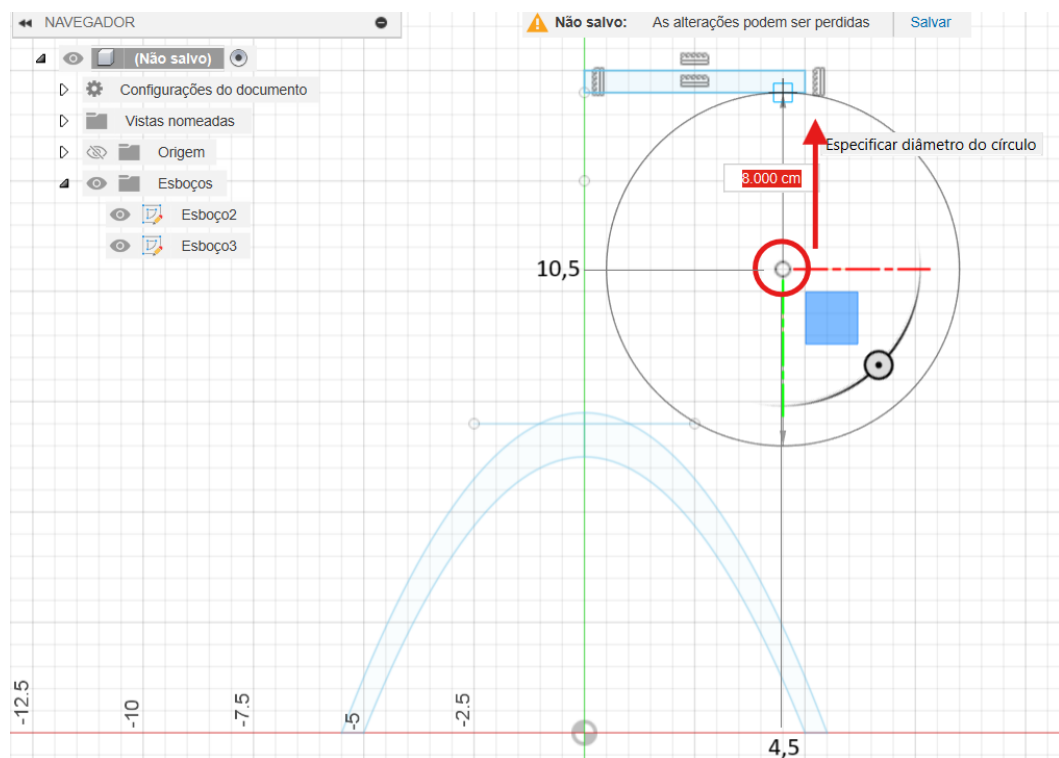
NAVEGADOR

(Não salvo)

Configurações do documento

Vistas nomeadas

Origem

Esboços

Esboço2

Esboço3

Não salvo: As alterações podem ser perdidas Salvar

Especificar diâmetro do círculo

8.000 cm

10,5

-12.5

-10

-7.5

-5

-2.5

4,5